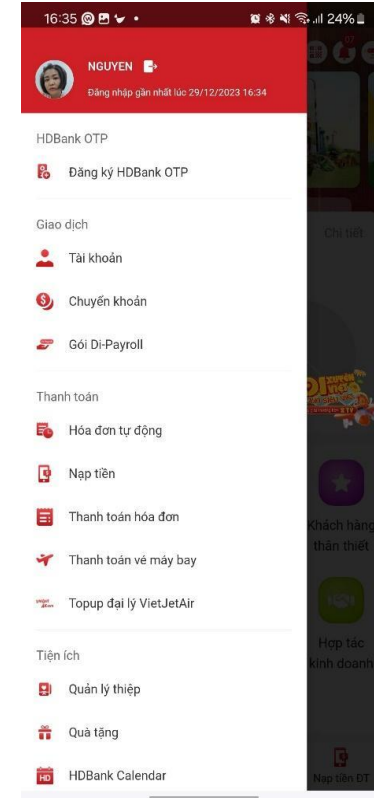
16:35 24%

NGUYEN
Đăng nhập gần nhất lúc 29/12/2023 16:34

HDBank OTP
Đăng ký HDBank OTP

Giao dịch
Tài khoản
Chuyển khoản
Gói Di-Payroll

Thanh toán
Hóa đơn tự động
Nạp tiền
Thanh toán hóa đơn
Thanh toán vé máy bay
Topup đại lý VietJetAir

Tiện ích
Quản lý thiệp
Quà tặng
HDBank Calendar

Chi tiết
Khách hàng thân thiết
Hợp tác kinh doanh
Nạp tiền ĐT